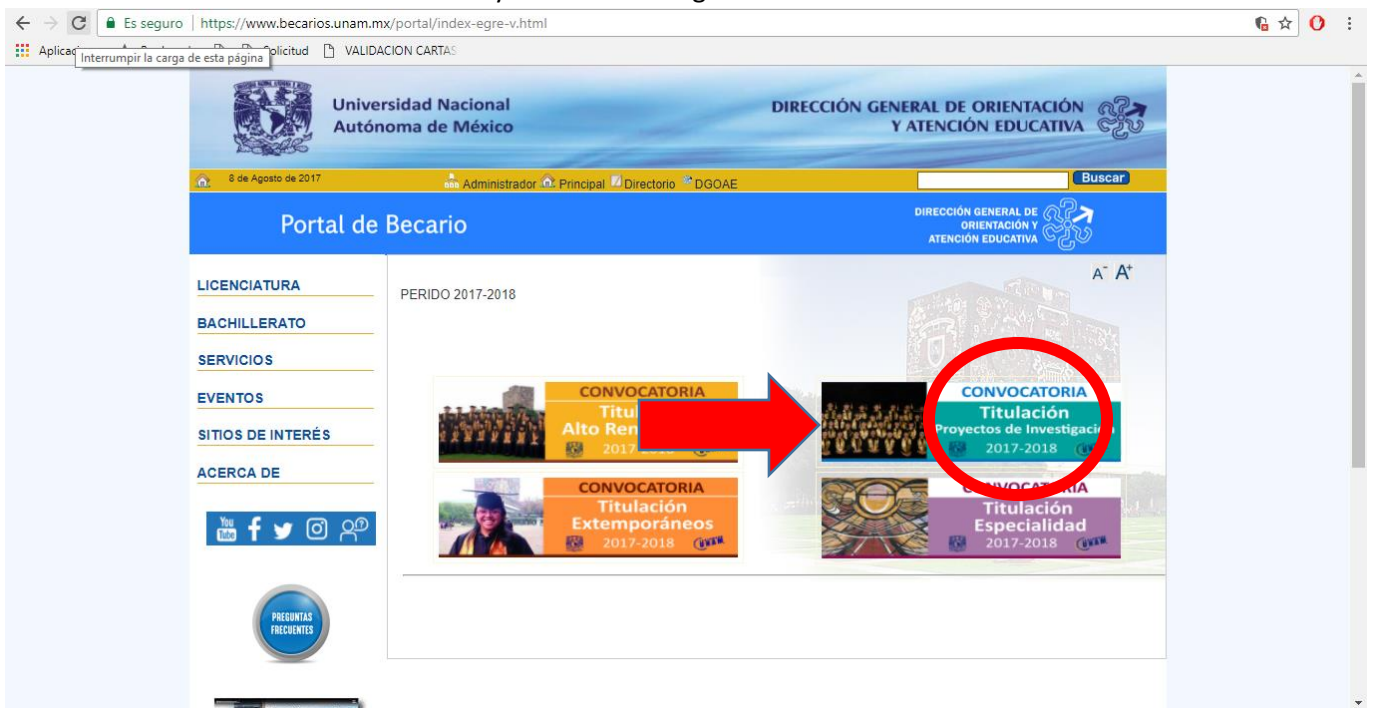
Es seguro | https://www.becarios.unam.mx/portal/index-egre-v.html

Aplicac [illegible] Interrumpir la carga de esta página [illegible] Solicitud VALIDACION CARTAS

Universidad Nacional Autónoma de México

DIRECCIÓN GENERAL DE ORIENTACIÓN Y ATENCIÓN EDUCATIVA

8 de Agosto de 2017

Administrador Principal Directorio DGOAE

Buscar

Portal de Becario

DIRECCIÓN GENERAL DE ORIENTACIÓN Y ATENCIÓN EDUCATIVA

A⁻ A⁺

LICENCIATURA

BACHILLERATO

SERVICIOS

EVENTOS

SITIOS DE INTERÉS

ACERCA DE

PERIDO 2017-2018

CONVOCATORIA Titul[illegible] Alto Ren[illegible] 2017-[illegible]

CONVOCATORIA Titulación Proyectos de Investigaci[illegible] 2017-2018

CONVOCATORIA Titulación Extemporáneos 2017-2018 UNAM

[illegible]VOCATORIA Titulación Especialidad 2017-2018 UNAM

PREGUNTAS FRECUENTES